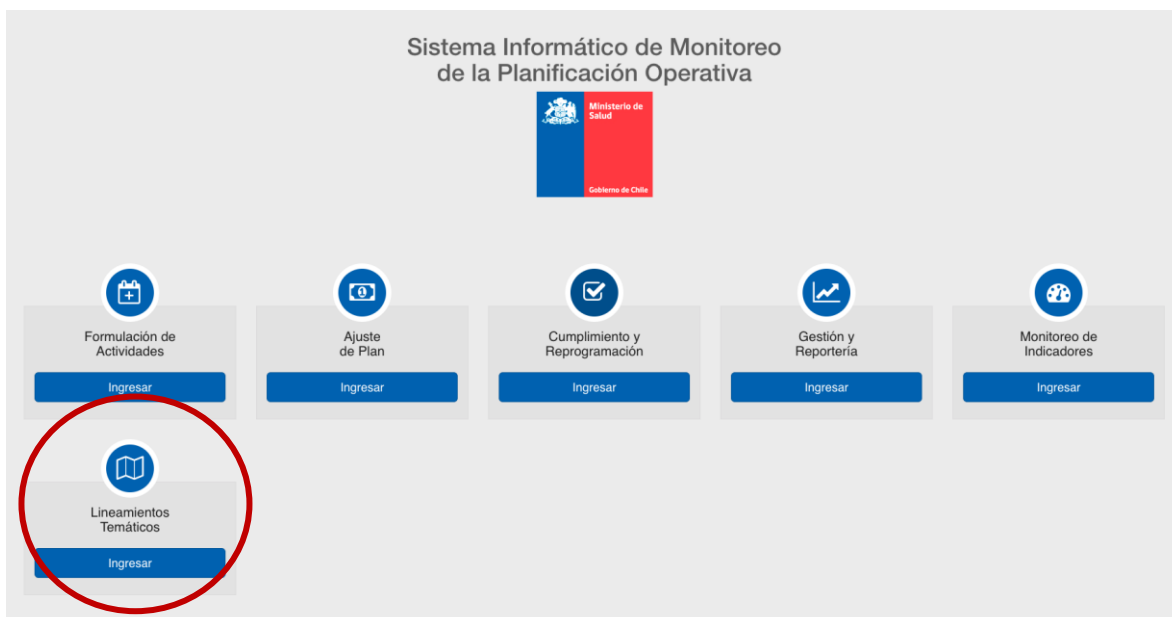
Sistema Informático de Monitoreo de la Planificación Operativa

Ministerio de Salud

Gobierno de Chile

Formulación de Actividades

Ingresar

Ajuste de Plan

Ingresar

Cumplimiento y Reprogramación

Ingresar

Gestión y Reportería

Ingresar

Monitoreo de Indicadores

Ingresar

Lineamientos Temáticos

Ingresar